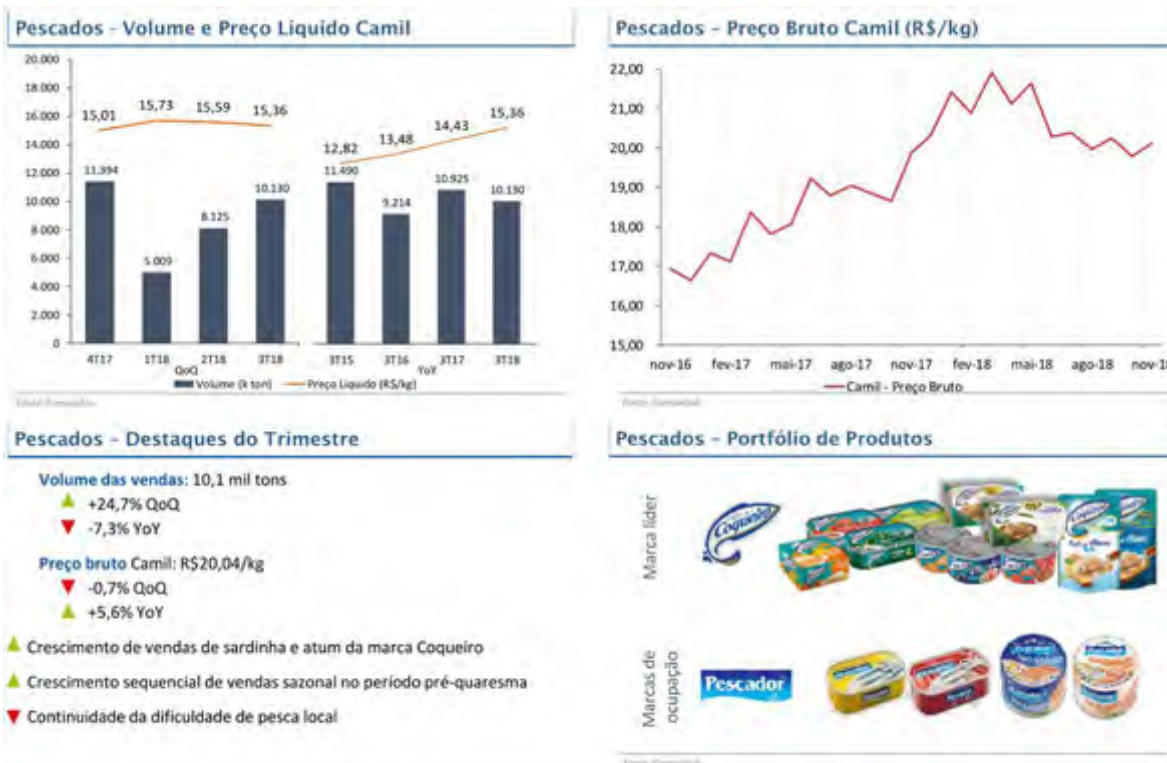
Pescados - Volume e Preço Líquido Camil

20.000
18.000
16.000
14.000
12.000
10.000
8.000
6.000
4.000
2.000
0

15,01 15,73 15,59 15,36
12,82 13,48 14,43 15,36

11.394 5.009 8.125 10.130 11.490 9.214 10.925 10.130

4T17 1T18 2T18 3T18 3T15 3T16 3T17 3T18
QoQ YoY
Volume (k ton) Preço Líquido (R$/kg)

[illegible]

Pescados - Preço Bruto Camil (R$/kg)

22,00
21,00
20,00
19,00
18,00
17,00
16,00
15,00

nov-16 fev-17 mai-17 ago-17 nov-17 fev-18 mai-18 ago-18 nov-18

Camil - Preço Bruto

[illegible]

Pescados - Destaques do Trimestre

Volume das vendas: 10,1 mil tons
+24,7% QoQ
-7,3% YoY

Preço bruto Camil: R$20,04/kg
-0,7% QoQ
+5,6% YoY

Crescimento de vendas de sardinha e atum da marca Coqueiro

Crescimento sequencial de vendas sazonal no período pré-quaresma

Continuidade da dificuldade de pesca local

Pescados - Portfólio de Produtos

Marca líder

Coqueiro

Marcas de ocupação

Pescador

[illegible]